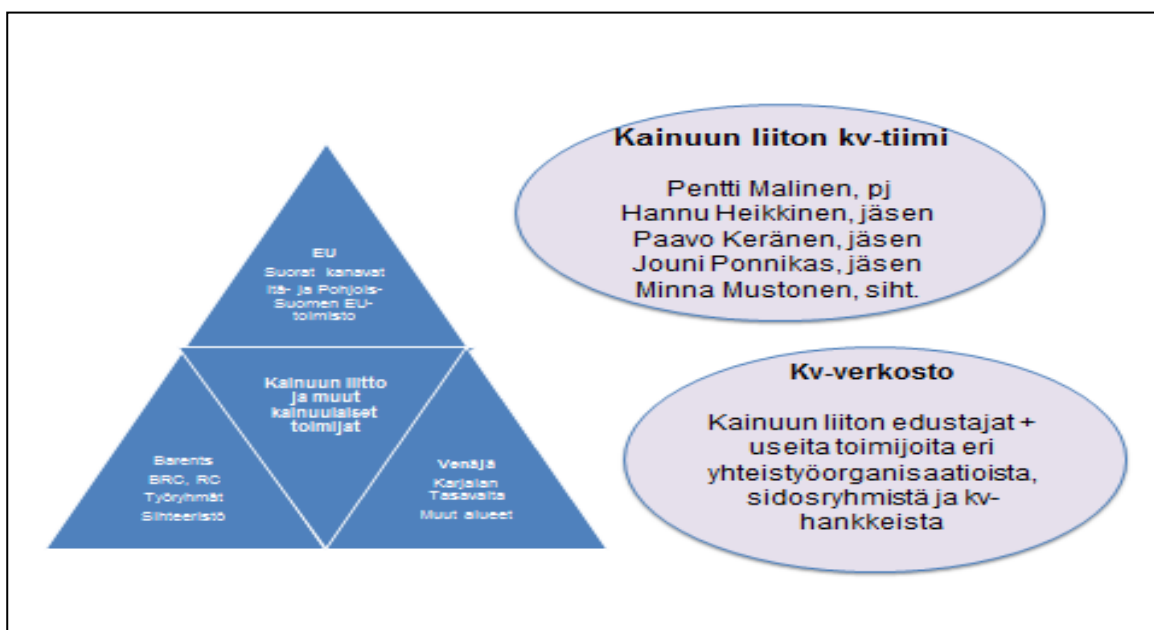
EU
Suorat kanavat
Itä- ja Pohjois-Suomen EU-toimisto

Kainuun liitto ja muut kainuulaiset toimijat

Barents
BRC, RC
Työryhmät
Sihteeristö

Venäjä
Karjalan Tasavalta
Muut alueet

Kainuun liiton kv-tiimi

Pentti Malinen, pj
Hannu Heikkinen, jäsen
Paavo Keränen, jäsen
Jouni Ponnikas, jäsen
Minna Mustonen, siht.

Kv-verkosto

Kainuun liiton edustajat + useita toimijoita eri yhteistyöorganisaatioista, sidosryhmistä ja kv-hankkeista